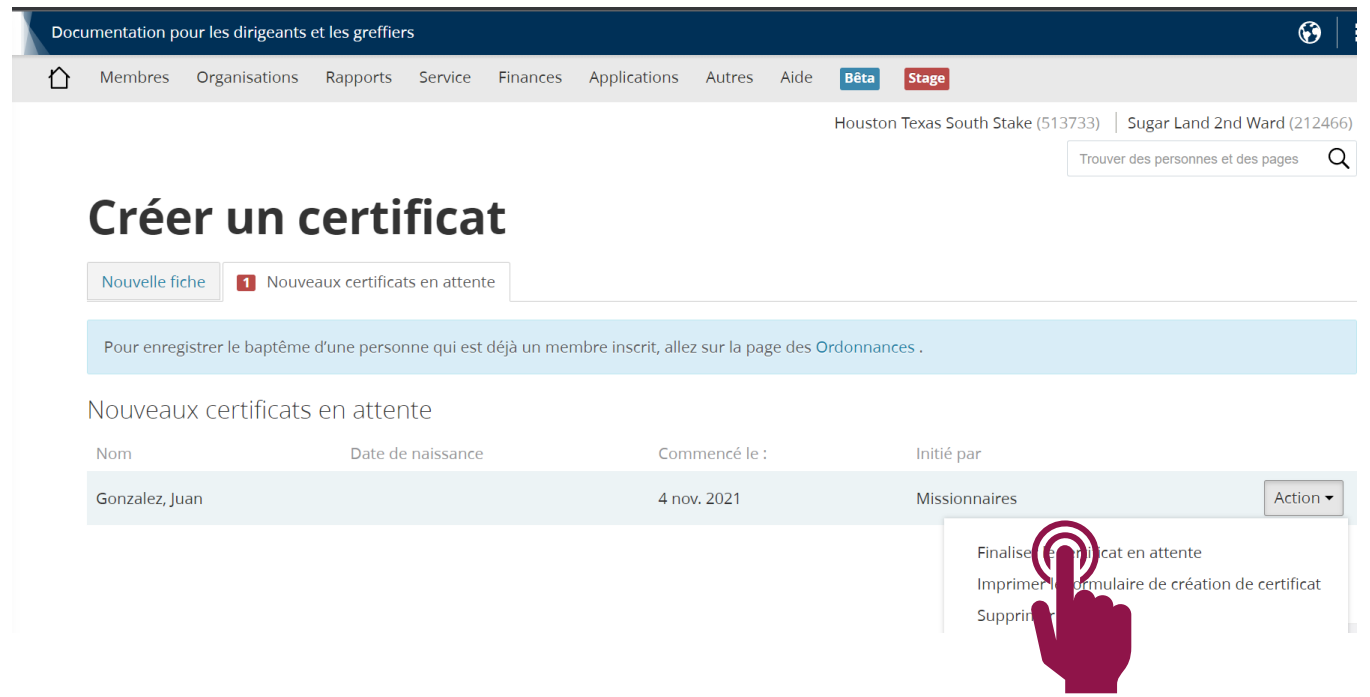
Documentation pour les dirigeants et les greffiers

Membres Organisations Rapports Service Finances Applications Autres Aide Bêta Stage

Houston Texas South Stake (513733) | Sugar Land 2nd Ward (212466)

Trouver des personnes et des pages

Créer un certificat

Nouvelle fiche | 1 Nouveaux certificats en attente

Pour enregistrer le baptême d'une personne qui est déjà un membre inscrit, allez sur la page des Ordonnances .

Nouveaux certificats en attente

| Nom | Date de naissance | Commencé le : | Initié par | |
|---|---|---|---|---|
| Gonzalez, Juan | | 4 nov. 2021 | Missionnaires | Action |

Finalise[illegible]ificat en attente
Imprimer l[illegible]ormulaire de création de certificat
Supprim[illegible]